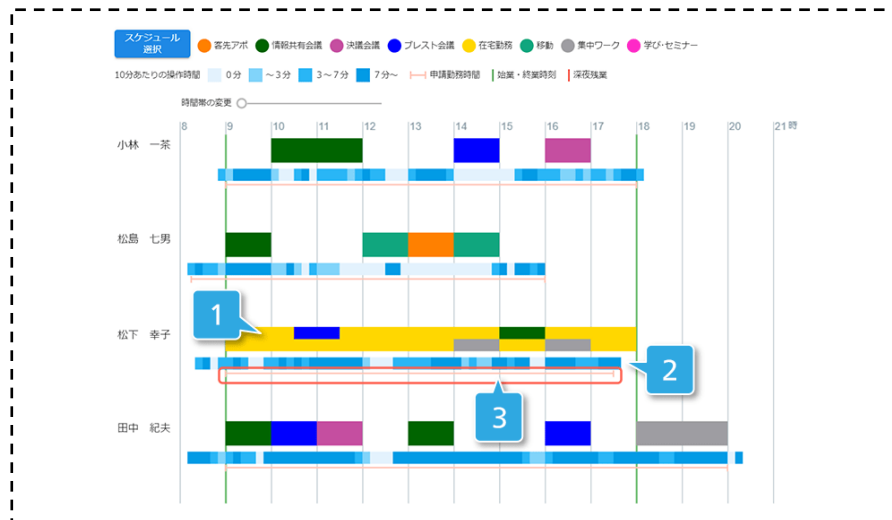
スケジュール選択

客先アポ
情報共有会議
決議会議
ブレスト会議
在宅勤務
移動
集中ワーク
学び・セミナー

10分あたりの操作時間
0分
～3分
3～7分
7分～
申請勤務時間
始業・終業時刻
深夜残業

時間帯の変更

8
9
10
11
12
13
14
15
16
17
18
19
20
21 時

小林　一茶

松島　七男

松下　幸子

田中　紀夫

1
2
3